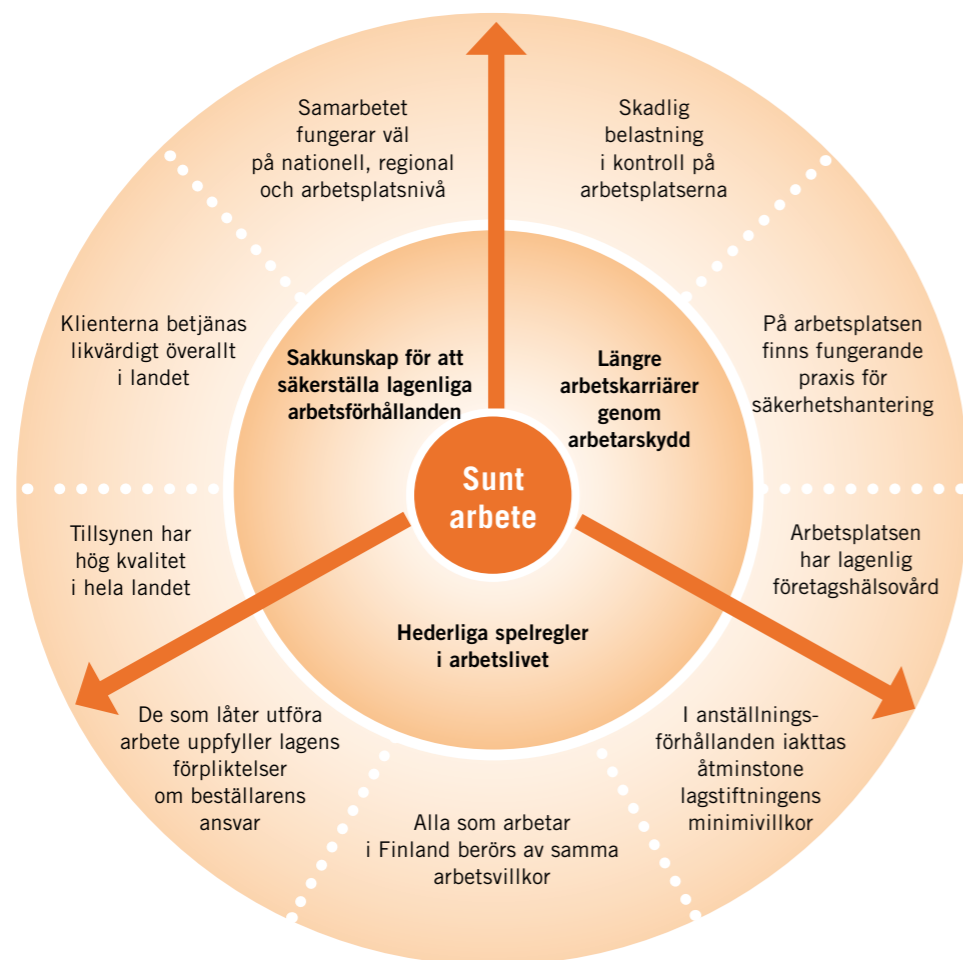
Samarbetet fungerar väl på nationell, regional och arbetsplatsnivå

Skadlig belastning i kontroll på arbetsplatserna

Klienterna betjänas likvärdigt överallt i landet

Sakkunskap för att säkerställa lagenliga arbetsförhållanden

Längre arbetskarriärer genom arbetarskydd

På arbetsplatsen finns fungerande praxis för säkerhetshantering

Sunt arbete

Tillsynen har hög kvalitet i hela landet

Arbetsplatsen har lagenlig företagshälsovård

Hederliga spelregler i arbetslivet

De som låter utföra arbete uppfyller lagens förpliktelser om beställarens ansvar

I anställningsförhållanden iakttas åtminstone lagstiftningens minimivillkor

Alla som arbetar i Finland berörs av samma arbetsvillkor